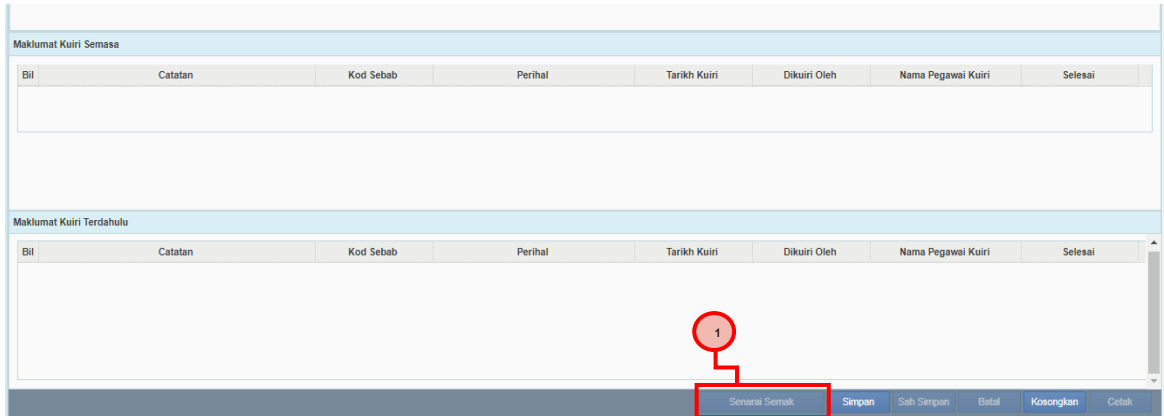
Maklumat Kuiri Semasa

| Bil | Catatan | Kod Sebab | Perihal | Tarikh Kuiri | Dikuiri Oleh | Nama Pegawai Kuiri | Selesai |
|---|---|---|---|---|---|---|---|

Maklumat Kuiri Terdahulu

| Bil | Catatan | Kod Sebab | Perihal | Tarikh Kuiri | Dikuiri Oleh | Nama Pegawai Kuiri | Selesai |
|---|---|---|---|---|---|---|---|

1

Senarai Semak | Simpan | Sah Simpan | Batal | Kosongkan | Cetak